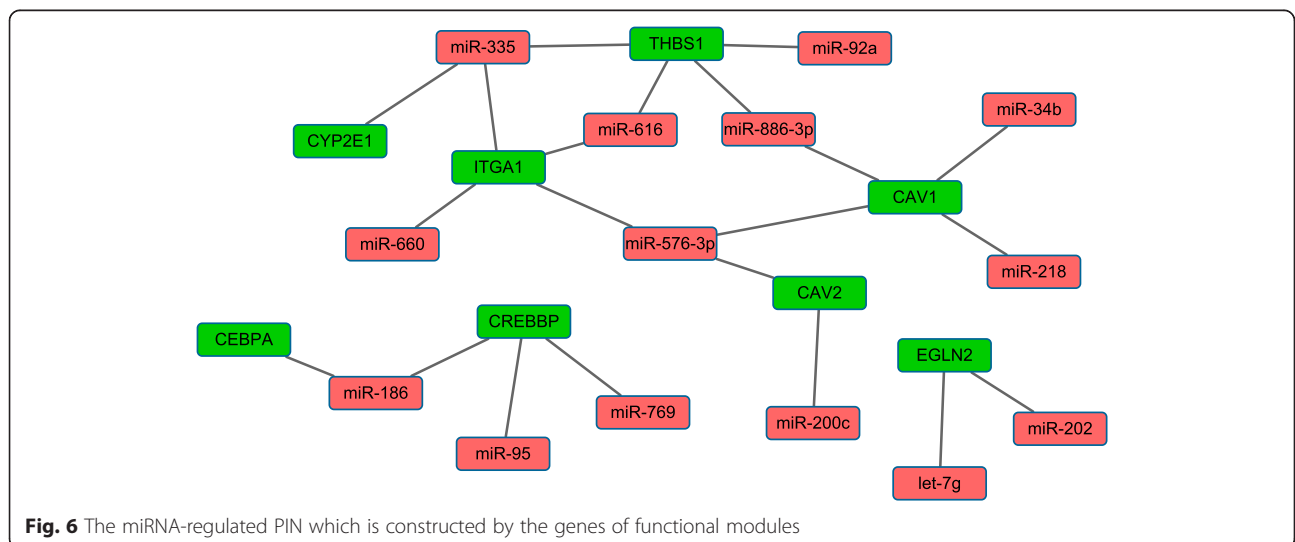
miR-335
THBS1
miR-92a
CYP2E1
miR-616
miR-886-3p
miR-34b
ITGA1
CAV1
miR-660
miR-576-3p
miR-218
CAV2
CEBPA
CREBBP
EGLN2
miR-186
miR-769
miR-200c
miR-202
miR-95
let-7g

**Fig. 6** The miRNA-regulated PIN which is constructed by the genes of functional modules